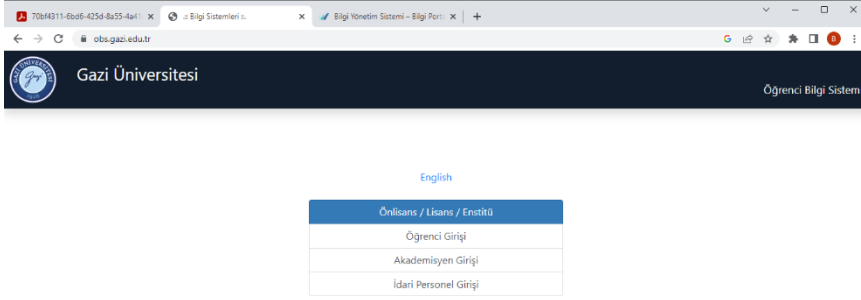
70bf4311-6bd6-425d-8a55-4a41 ×
:: Bilgi Sistemleri :: ×
Bilgi Yönetim Sistemi – Bilgi Port ×
+
obs.gazi.edu.tr
B
Gazi Üniversitesi
Öğrenci Bilgi Sistem

English
Önlisans / Lisans / Enstitü
Öğrenci Girişi
Akademisyen Girişi
İdari Personel Girişi